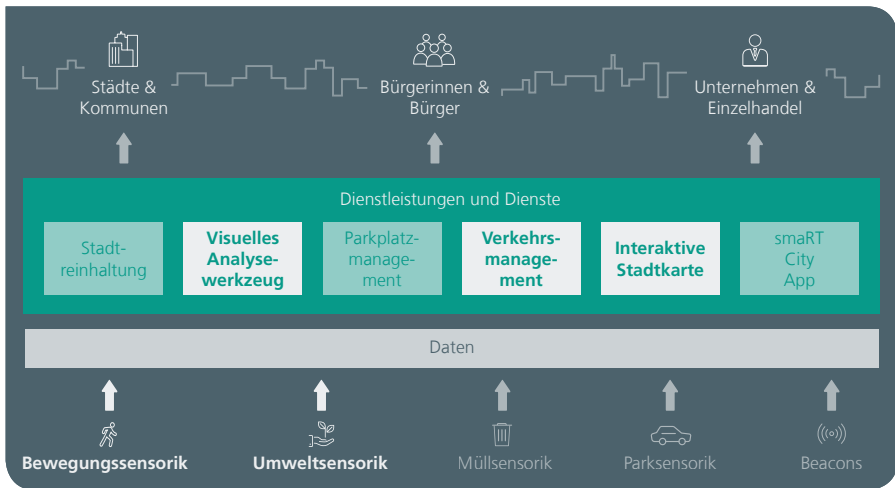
Städte & Kommunen

Bürgerinnen & Bürger

Unternehmen & Einzelhandel

Dienstleistungen und Dienste

Stadtreinhaltung

Visuelles Analysewerkzeug

Parkplatzmanagement

Verkehrsmanagement

Interaktive Stadtkarte

smaRT City App

Daten

Bewegungssensorik

Umweltsensorik

Müllsensorik

Parksensorik

Beacons